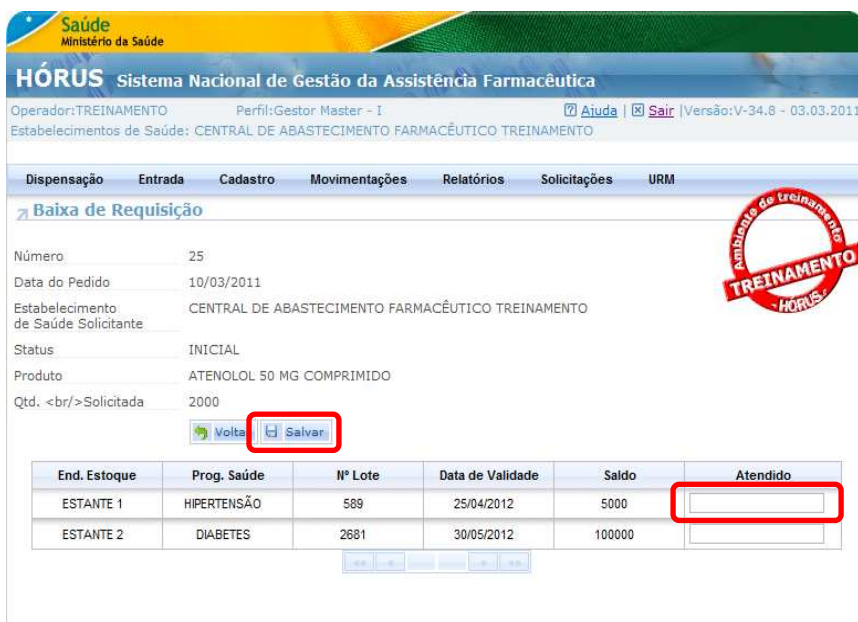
Saúde
Ministério da Saúde

HÓRUS Sistema Nacional de Gestão da Assistência Farmacêutica

Operador:TREINAMENTO Perfil:Gestor Master - I Ajuda | Sair |Versão:V-34.8 - 03.03.2011
Estabelecimentos de Saúde: CENTRAL DE ABASTECIMENTO FARMACÊUTICO TREINAMENTO

Dispensação Entrada Cadastro Movimentações Relatórios Solicitações URM

Baixa de Requisição

Ambiente de treinamento
TREINAMENTO
HÓRUS

Número 25
Data do Pedido 10/03/2011
Estabelecimento de Saúde Solicitante CENTRAL DE ABASTECIMENTO FARMACÊUTICO TREINAMENTO
Status INICIAL
Produto ATENOLOL 50 MG COMPRIMIDO
Qtd. <br/>Solicitada 2000

Voltar Salvar

| End. Estoque | Prog. Saúde | Nº Lote | Data de Validade | Saldo | Atendido |
|---|---|---|---|---|---|
| ESTANTE 1 | HIPERTENSÃO | 589 | 25/04/2012 | 5000 | |
| ESTANTE 2 | DIABETES | 2681 | 30/05/2012 | 100000 | |